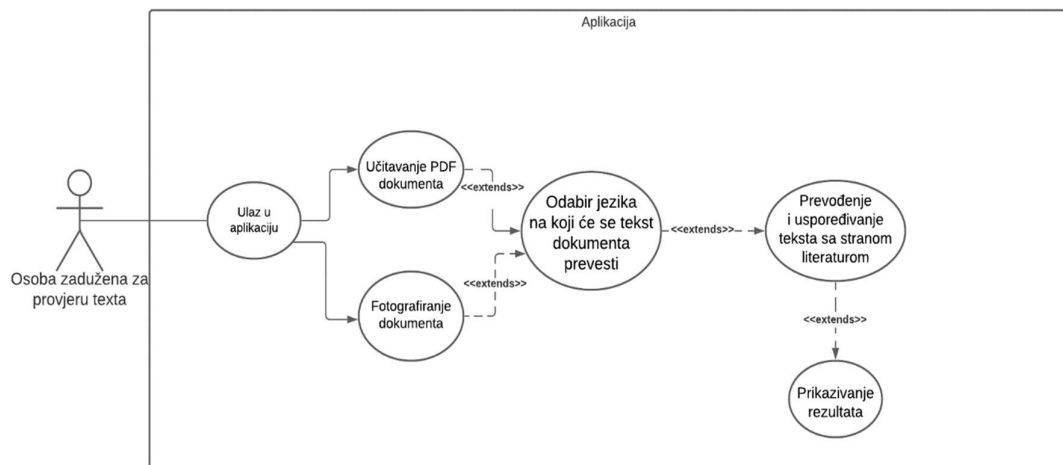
Aplikacija

Osoba zadužena za provjeru texta

Ulaz u aplikaciju

Učitavanje PDF dokumenta

Fotografiranje dokumenta

<<extends>>

<<extends>>

Odabir jezika na koji će se tekst dokumenta prevesti

<<extends>>

Prevođenje i uspoređivanje teksta sa stranom literaturom

<<extends>>

Prikazivanje rezultata